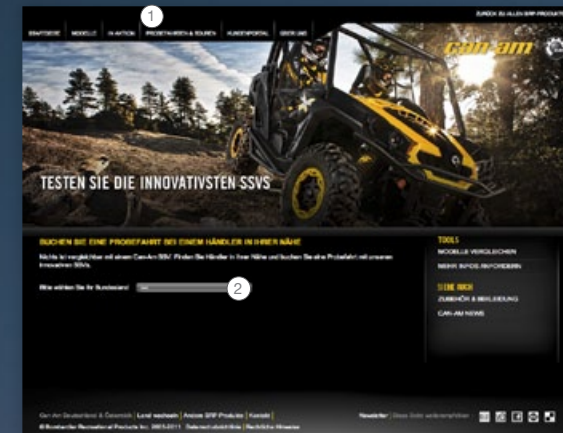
ZURÜCK ZU ALLEN BRP-PRODUKTEN

KRAFTDIESE | MODELLE | IN AKTION | PROBEFAHRTEN & TOUREN | KUNDENPORTAL | ÜBER UNS

1

Can-Am

TESTEN SIE DIE INNOVATIVSTEN SSVS

SUCHEN SIE EINE PROBEFAHRT BEI EINEM HÄNDLER IN IHRER NÄHE

Nichts ist vergleichbar mit einem Can-Am SSV! Finden Sie Händler in Ihrer Nähe und buchen Sie eine Probefahrt mit unseren innovativen SSVs.

Bitte wählen Sie Ihr Bundesland

2

TOOLS
MODELLE VERGLEICHEN
MEHR INFOS ANFORDERN

SIEHE AUCH
ZUBEHÖR & BEKLEIDUNG
CAN-AM NEWS

Can-Am Deutschland & Österreich | Land wechseln | Andere BRP Produkte | Kontakt |
© Bombardier Recreational Products Inc. 2003-2011 | Datenschutzrichtlinie | Rechtliche Hinweise

Newsletter | Diese Seite weiterempfehlen